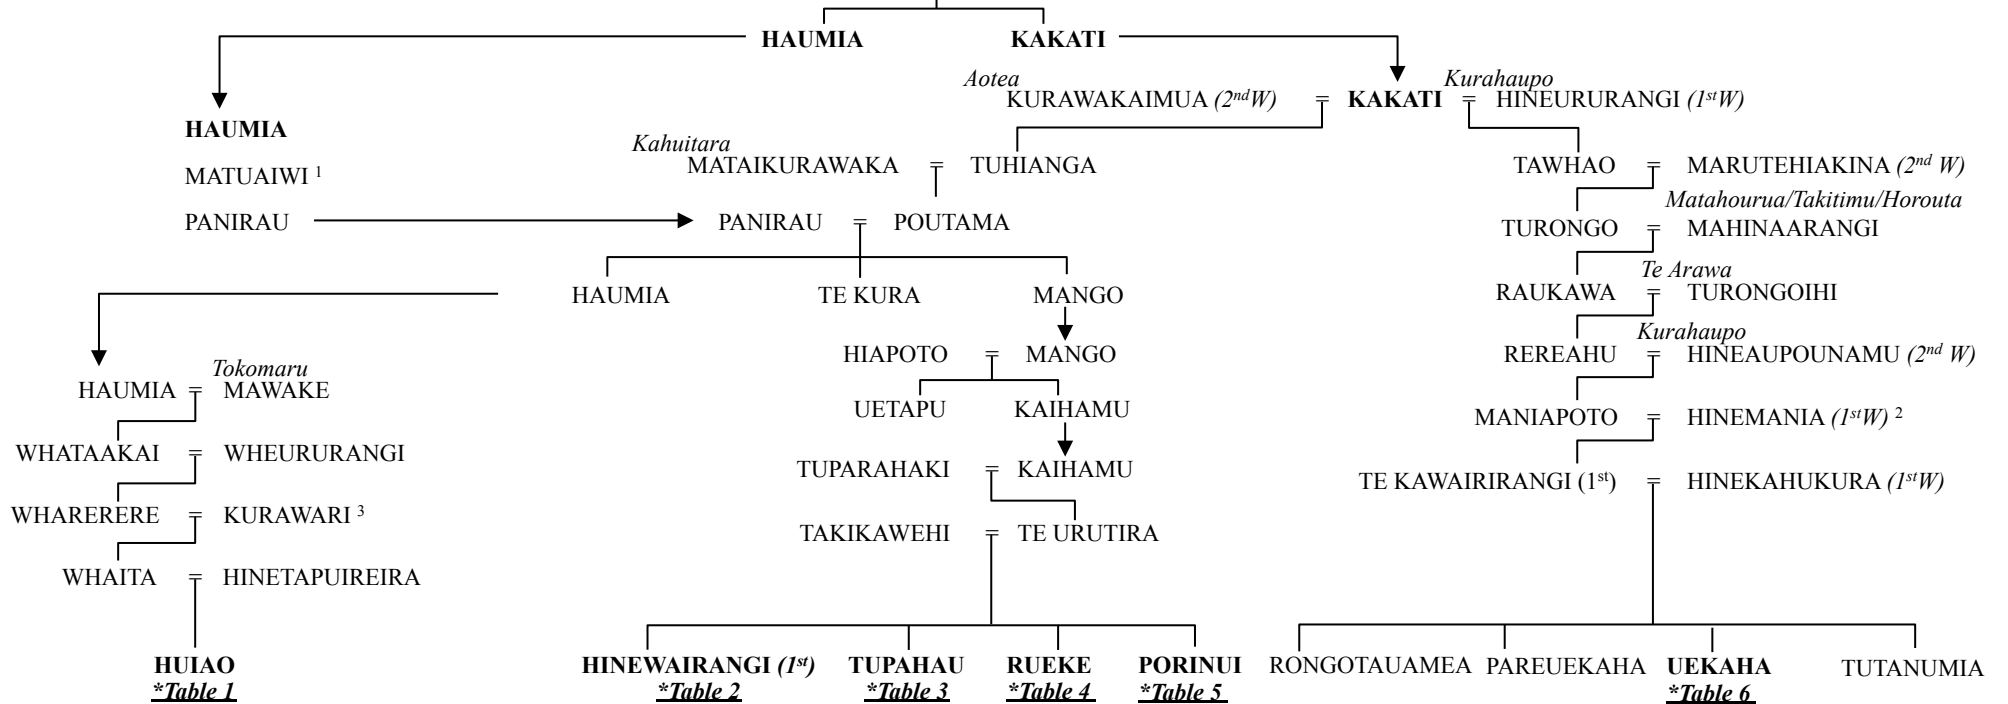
HAUMIA KAKATI

HAUMIA

MATUAIWI $^{1}$

PANIRAU

Aotea
KURAWAKAIMUA (2$^{nd}$W) = KAKATI = HINEURURANGI (1$^{st}$W)
Kurahaupo

Kahuitara
MATAIKURAWAKA = TUHIANGA

PANIRAU = POUTAMA

HAUMIA TE KURA MANGO

TAWHAO = MARUTEHIAKINA (2$^{nd}$ W)

Matahourua/Takitimu/Horouta
TURONGO = MAHINAARANGI

Te Arawa
RAUKAWA = TURONGOIHI

Kurahaupo
REREAHU = HINEAUPOUNAMU (2$^{nd}$ W)

MANIAPOTO = HINEMANIA (1$^{st}$W) $^{2}$

TE KAWAIRIRANGI (1$^{st}$) = HINEKAHUKURA (1$^{st}$W)

Tokomaru
HAUMIA = MAWAKE

WHATAAKAI = WHEURURANGI

WHARERERE = KURAWARI $^{3}$

WHAITA = HINETAPUIREIRA

HIAPOTO = MANGO

UETAPU KAIHAMU

TUPARAHAKI = KAIHAMU

TAKIKAWEHI = TE URUTIRA

HUIAO
*Table 1

HINEWAIRANGI (1$^{st}$)
*Table 2

TUPAHAU
*Table 3

RUEKE
*Table 4

PORINUI
*Table 5

RONGOTAUAMEA PAREUEKAHA UEKAHA TUTANUMIA
*Table 6